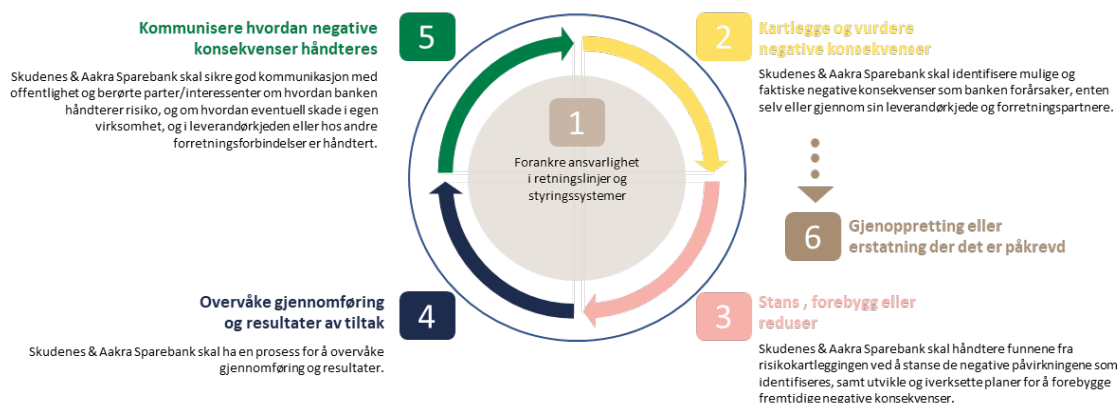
Kommunisere hvordan negative konsekvenser håndteres

5

Skudenes & Aakra Sparebank skal sikre god kommunikasjon med offentlighet og berørte parter/interessenter om hvordan banken håndterer risiko, og om hvordan eventuell skade i egen virksomhet, og i leverandørkjeden eller hos andre forretningsforbindelser er håndtert.

2

Kartlegge og vurdere negative konsekvenser

Skudenes & Aakra Sparebank skal identifisere mulige og faktiske negative konsekvenser som banken forårsaker, enten selv eller gjennom sin leverandørkjede og forretningspartnere.

1

Forankre ansvarlighet i retningslinjer og styringssystemer

6

Gjenoppretting eller erstatning der det er påkrevd

Overvåke gjennomføring og resultater av tiltak

4

Skudenes & Aakra Sparebank skal ha en prosess for å overvåke gjennomføring og resultater.

3

Stans , forebygg eller reduser

Skudenes & Aakra Sparebank skal håndtere funnene fra risikokartleggingen ved å stanse de negative påvirkningene som identifiseres, samt utvikle og iverksette planer for å forebygge fremtidige negative konsekvenser.